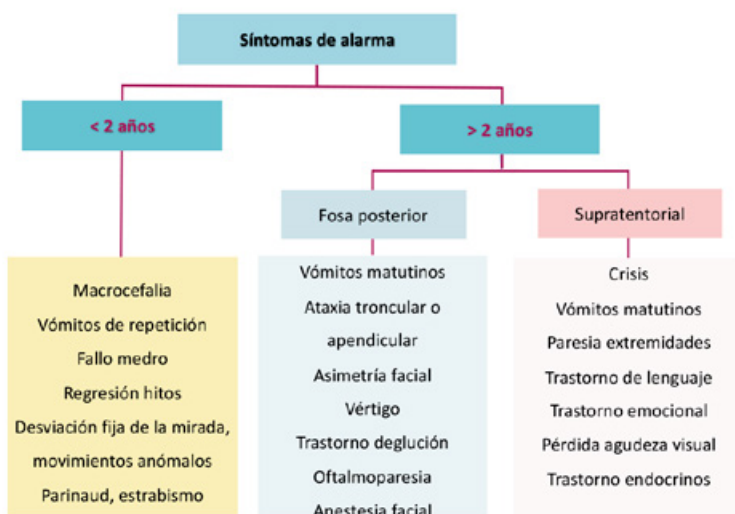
Síntomas de alarma

< 2 años

> 2 años

Fosa posterior

Supratentorial

Macrocefalia
Vómitos de repetición
Fallo medro
Regresión hitos
Desviación fija de la mirada, movimientos anómalos
Parinaud, estrabismo

Vómitos matutinos
Ataxia troncular o apendicular
Asimetría facial
Vértigo
Trastorno deglución
Oftalmoparesia
Anestesia facial

Crisis
Vómitos matutinos
Paresia extremidades
Trastorno de lenguaje
Trastorno emocional
Pérdida agudeza visual
Trastorno endocrinos